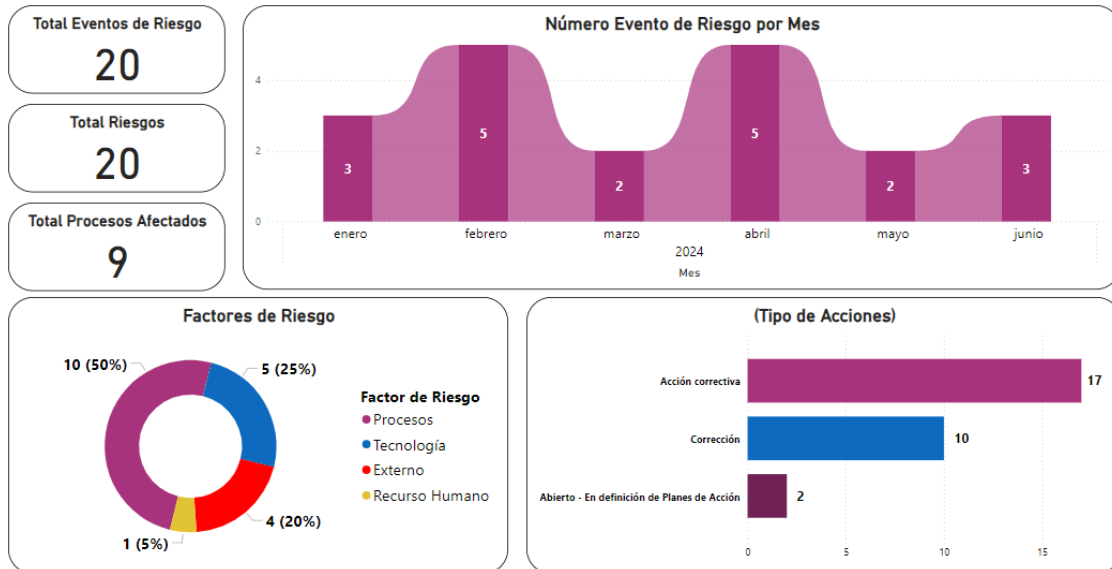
Total Eventos de Riesgo
20

Total Riesgos
20

Total Procesos Afectados
9

Número Evento de Riesgo por Mes

4
2
0

3
5
2
5
2
3

enero
febrero
marzo
abril
mayo
junio
2024
Mes

Factores de Riesgo

10 (50%)
5 (25%)
4 (20%)
1 (5%)

Factor de Riesgo
Procesos
Tecnología
Externo
Recurso Humano

(Tipo de Acciones)

Acción correctiva
17
Corrección
10
Abierto - En definición de Planes de Acción
2

0
5
10
15